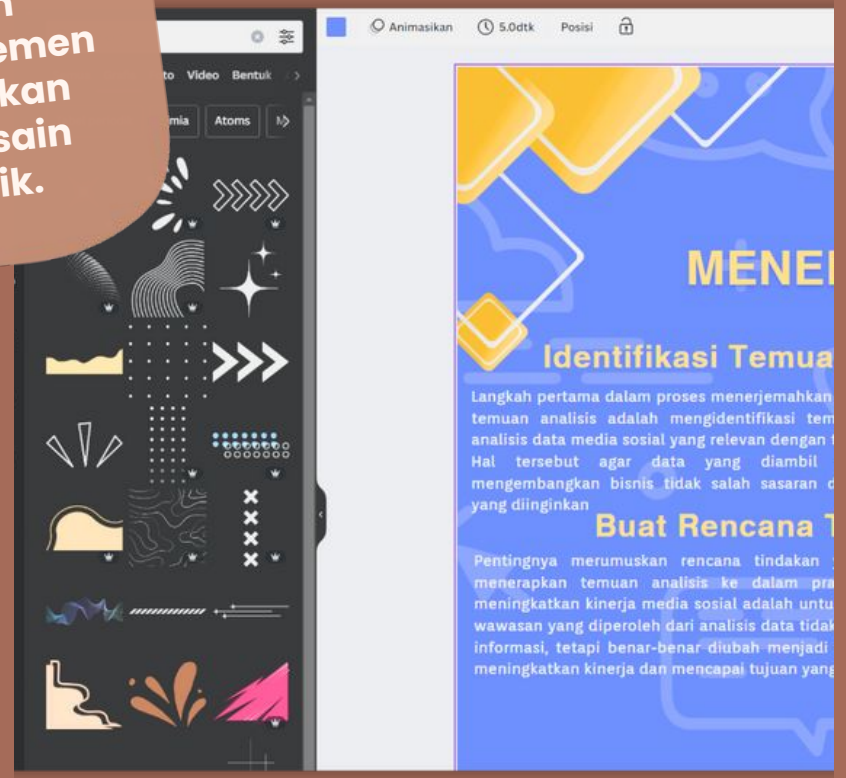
n
emen
kan
sain
ik.

to Video Bentuk

mia Atoms

Animasikan 5.0dtk Posisi

MENE

Identifikasi Temua

Langkah pertama dalam proses menerjemahkan temuan analisis adalah mengidentifikasi tem analisis data media sosial yang relevan dengan Hal tersebut agar data yang diambil mengembangkan bisnis tidak salah sasaran yang diinginkan

Buat Rencana T

Pentingnya merumuskan rencana tindakan menerapkan temuan analisis ke dalam pra meningkatkan kinerja media sosial adalah untu wawasan yang diperoleh dari analisis data tidak informasi, tetapi benar-benar diubah menjadi meningkatkan kinerja dan mencapai tujuan yang